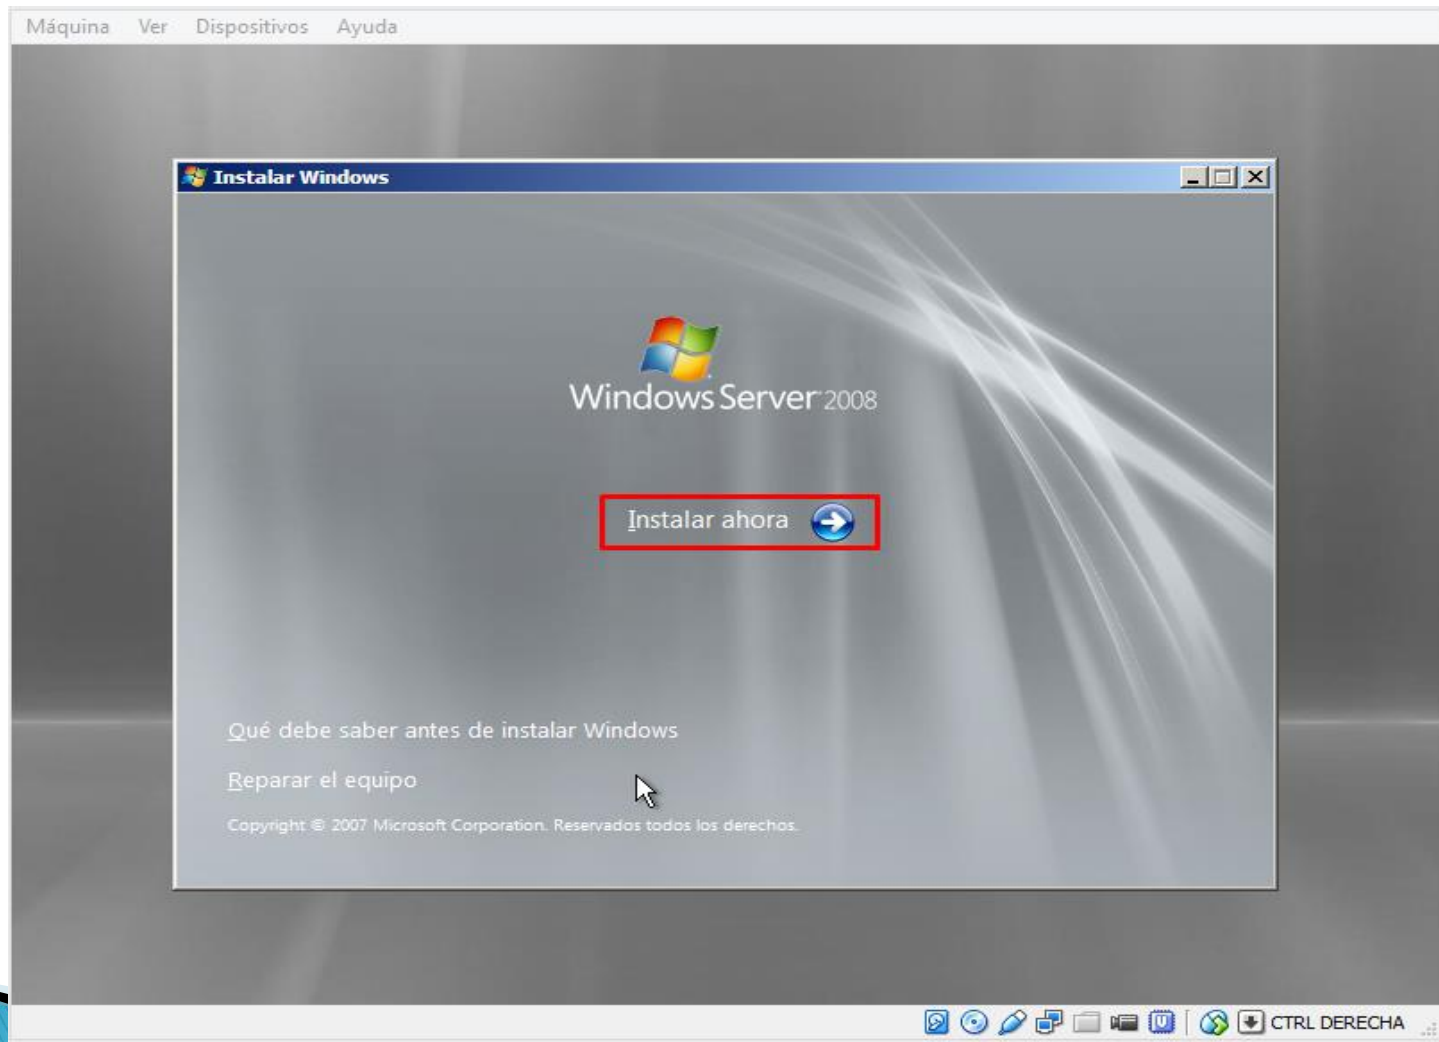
Máquina Ver Dispositivos Ayuda

Instalar Windows

Windows Server 2008

Instalar ahora

Qué debe saber antes de instalar Windows

Reparar el equipo

Copyright © 2007 Microsoft Corporation. Reservados todos los derechos.

CTRL DERECHA